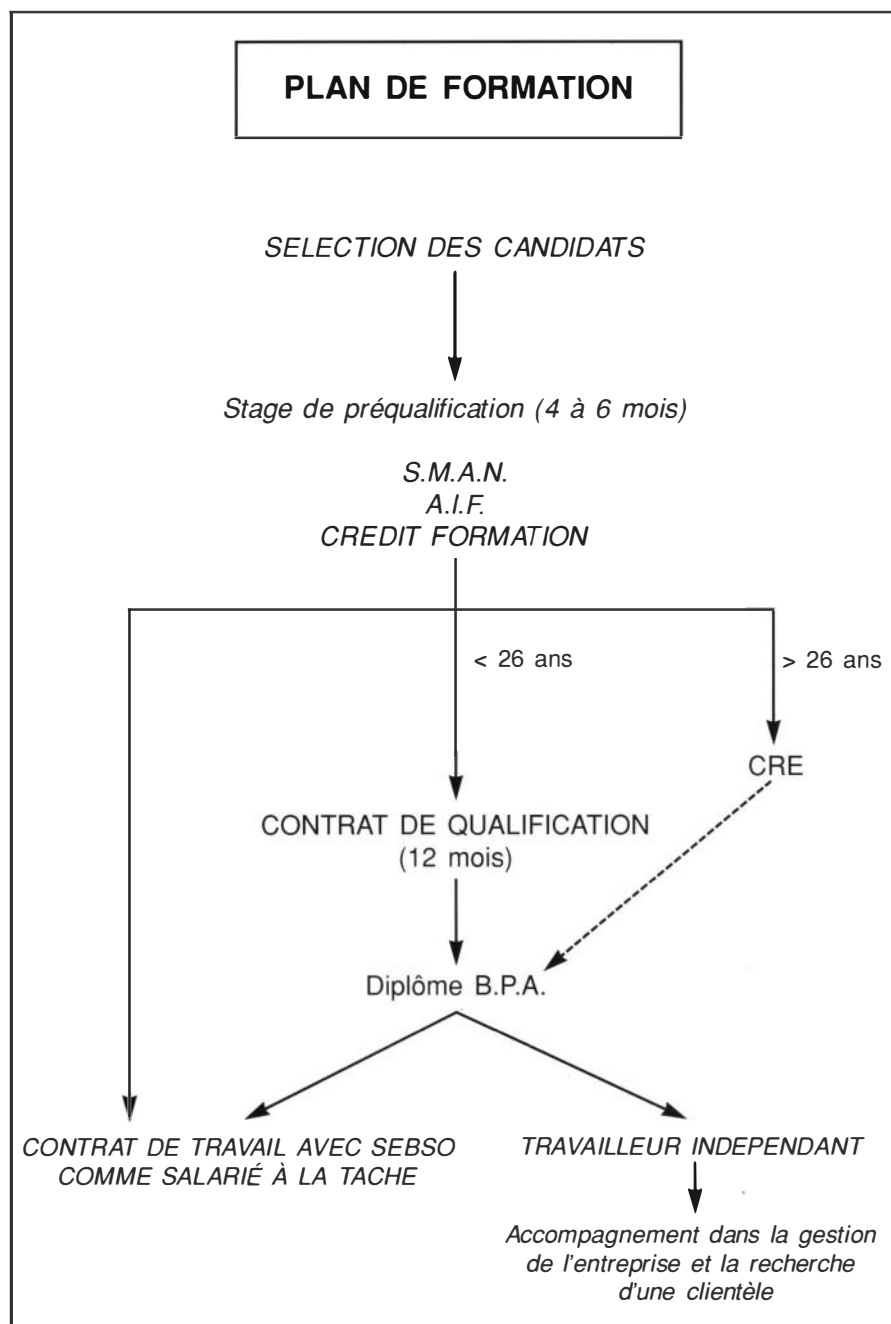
PLAN DE FORMATION

SELECTION DES CANDIDATS

Stage de préqualification (4 à 6 mois)

S.M.A.N.
A.I.F.
CREDIT FORMATION

< 26 ans

> 26 ans

CRE

CONTRAT DE QUALIFICATION
(12 mois)

Diplôme B.P.A.

CONTRAT DE TRAVAIL AVEC SEBSO COMME SALARIÉ À LA TACHE

TRAVAILLEUR INDEPENDANT

Accompagnement dans la gestion de l'entreprise et la recherche d'une clientèle